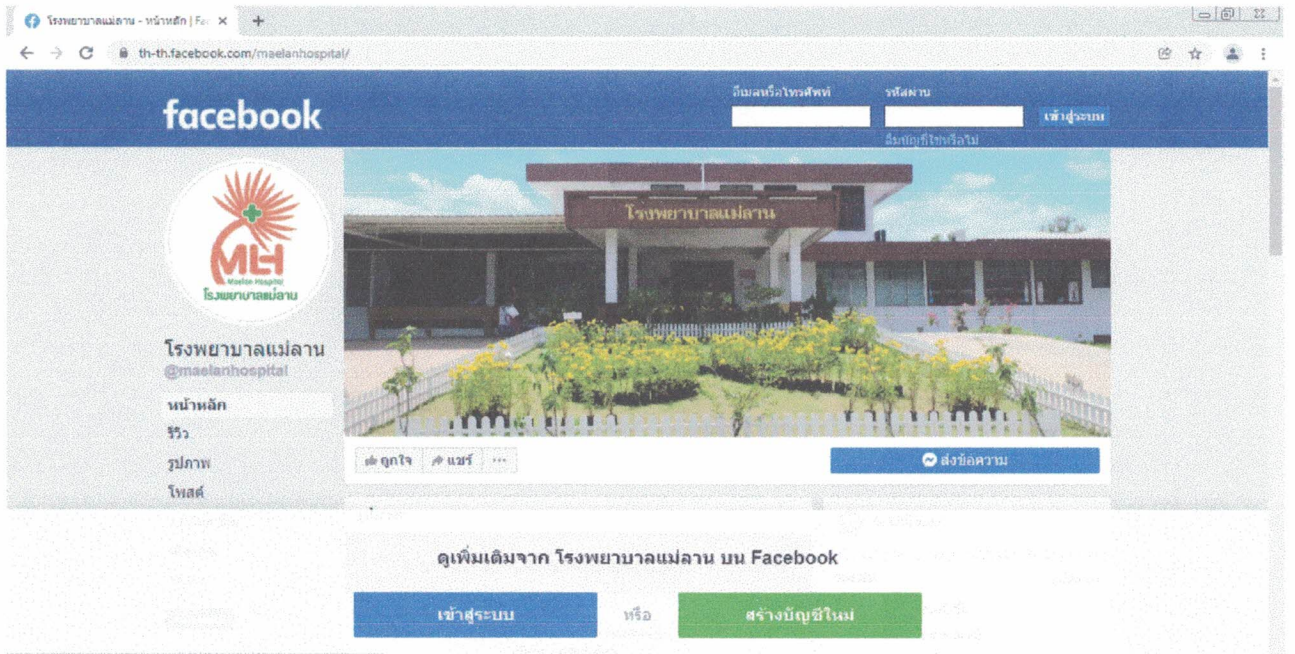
โรงพยาบาลแม่ลาน - หน้าหลัก | Fa
th-th.facebook.com/maelanhospital/

facebook
อีเมลหรือโทรศัพท์
รหัสผ่าน
เข้าสู่ระบบ
ลืมบัญชีใช่หรือไม่

โรงพยาบาลแม่ลาน

MLH
Maelan Hospital
โรงพยาบาลแม่ลาน

โรงพยาบาลแม่ลาน
@maelanhospital
หน้าหลัก
รีวิว
รูปภาพ
โพสต์

ถูกใจ
แชร์
ส่งข้อความ

ดูเพิ่มเติมจาก โรงพยาบาลแม่ลาน บน Facebook
เข้าสู่ระบบ
หรือ
สร้างบัญชีใหม่